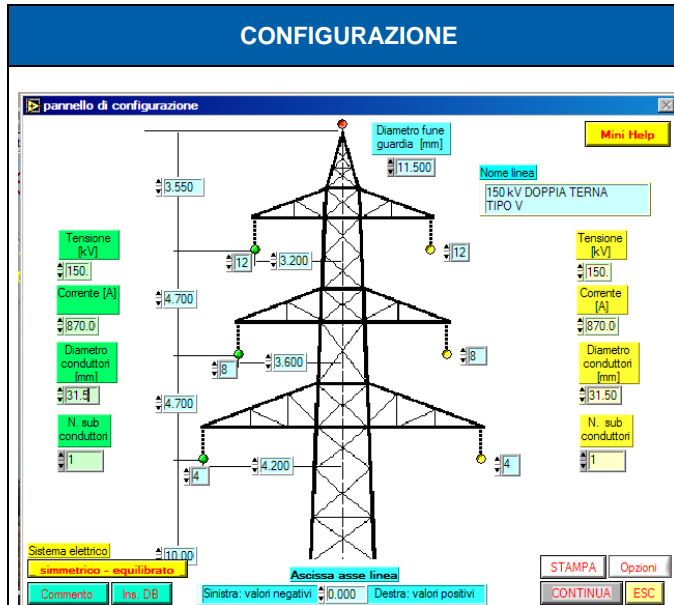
CONFIGURAZIONE

pannello di configurazione

Diametro fune guardia [mm]

11.500

Mini Help

Nome linea

150 kV DOPPIA TERNA TIPO V

3.550

Tensione [kV]

150.

12

3.200

12

Tensione [kV]

150.

Corrente [A]

870.0

4.700

Corrente [A]

870.0

Diametro conduttori [mm]

31.5

8

3.600

8

Diametro conduttori [mm]

31.50

4.700

N. sub conduttori

1

N. sub conduttori

1

4

4.200

4

Sistema elettrico

simmetrico - equilibrato

10.00

Ascissa asse linea

Commento

Ins. DB

Sinistra: valori negativi

0.000

Destra: valori positivi

STAMPA

Opzioni

CONTINUA

ESC